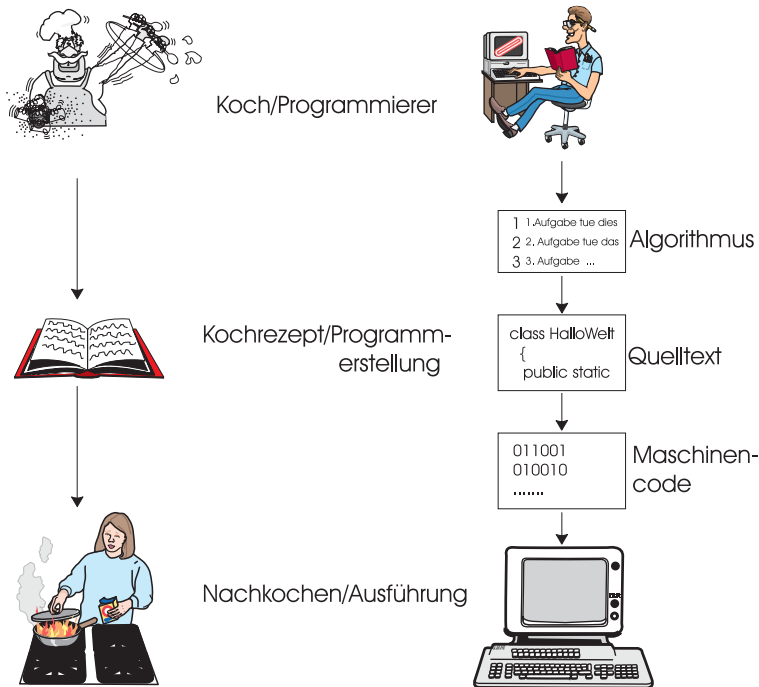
Koch/Programmierer

1 1.Aufgabe tue dies
2 2. Aufgabe tue das
3 3. Aufgabe ...

Algorithmus

Kochrezept/Programmerstellung

class HalloWelt
{
public static

Quelltext

011001
010010
.......

Maschinencode

Nachkochen/Ausführung